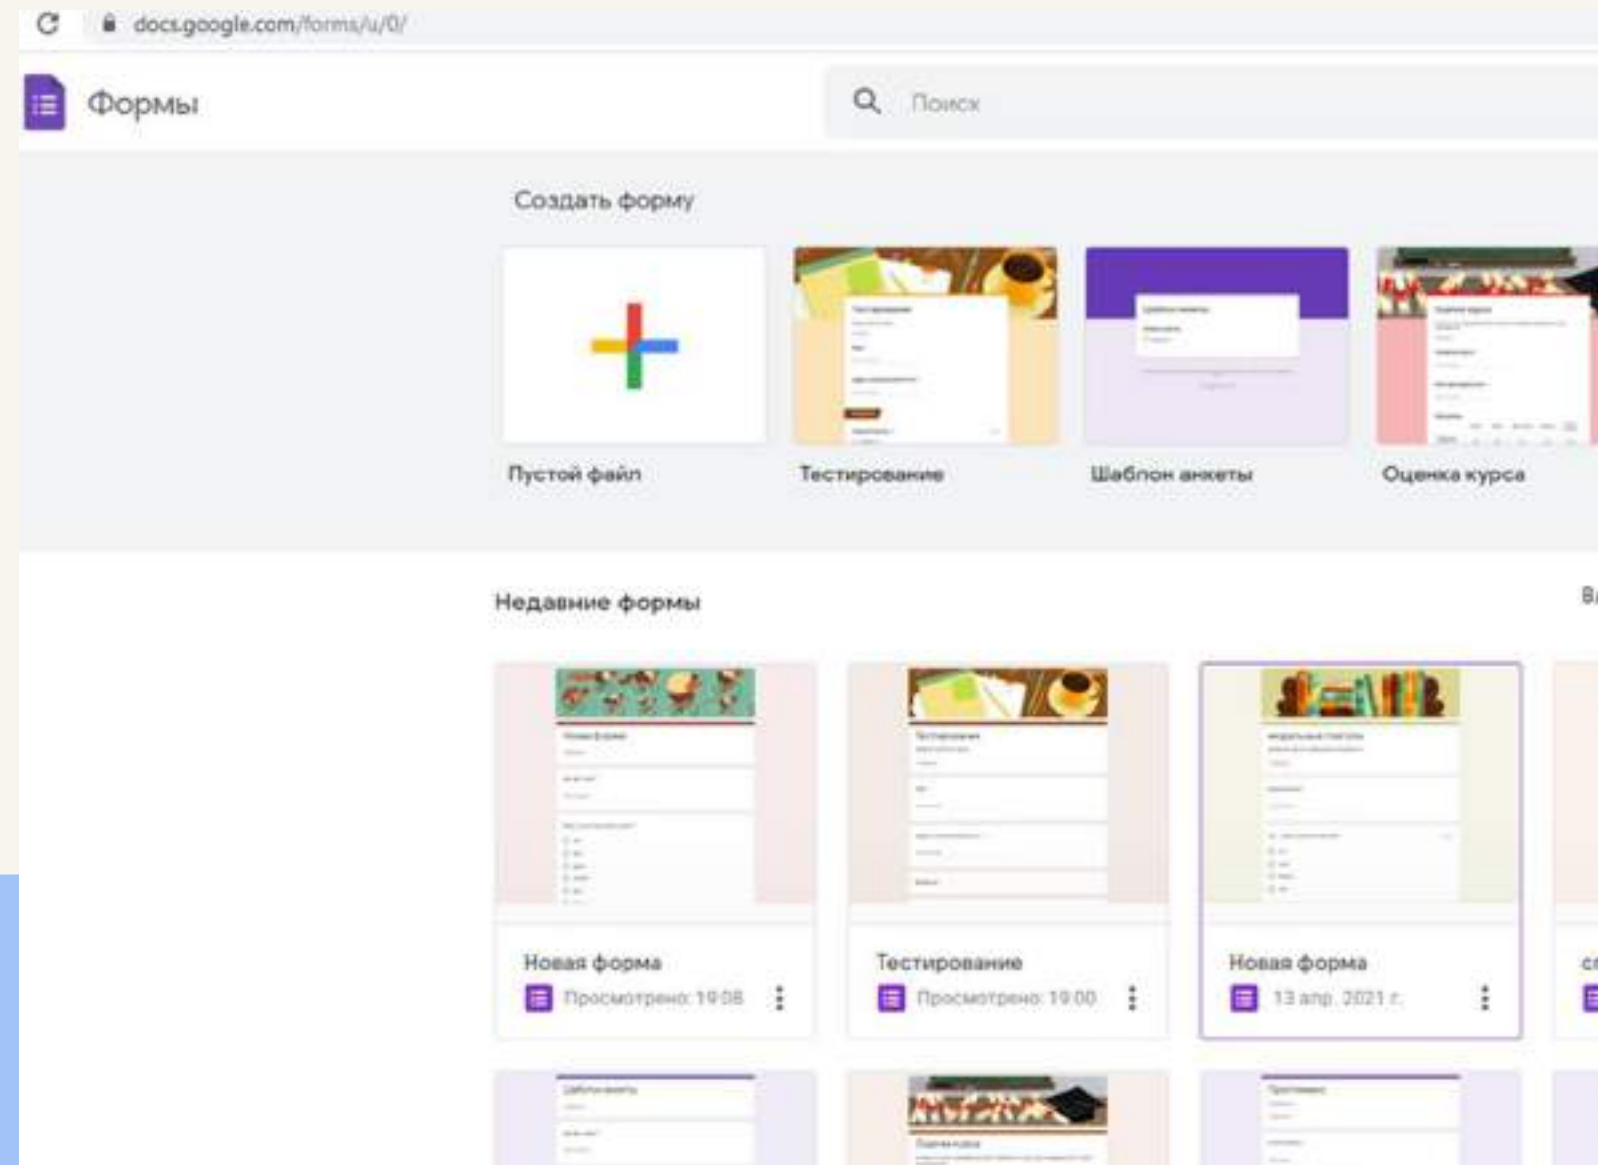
docs.google.com/forms/u/0/

Формы

Поиск

Создать форму

Пустой файл

Тестирование

Шаблон анкеты

Оценка курса

Недавние формы

Вл

Новая форма
Просмотрено: 19:08

Тестирование
Просмотрено: 19:00

Новая форма
13 апр. 2021 г.

ст